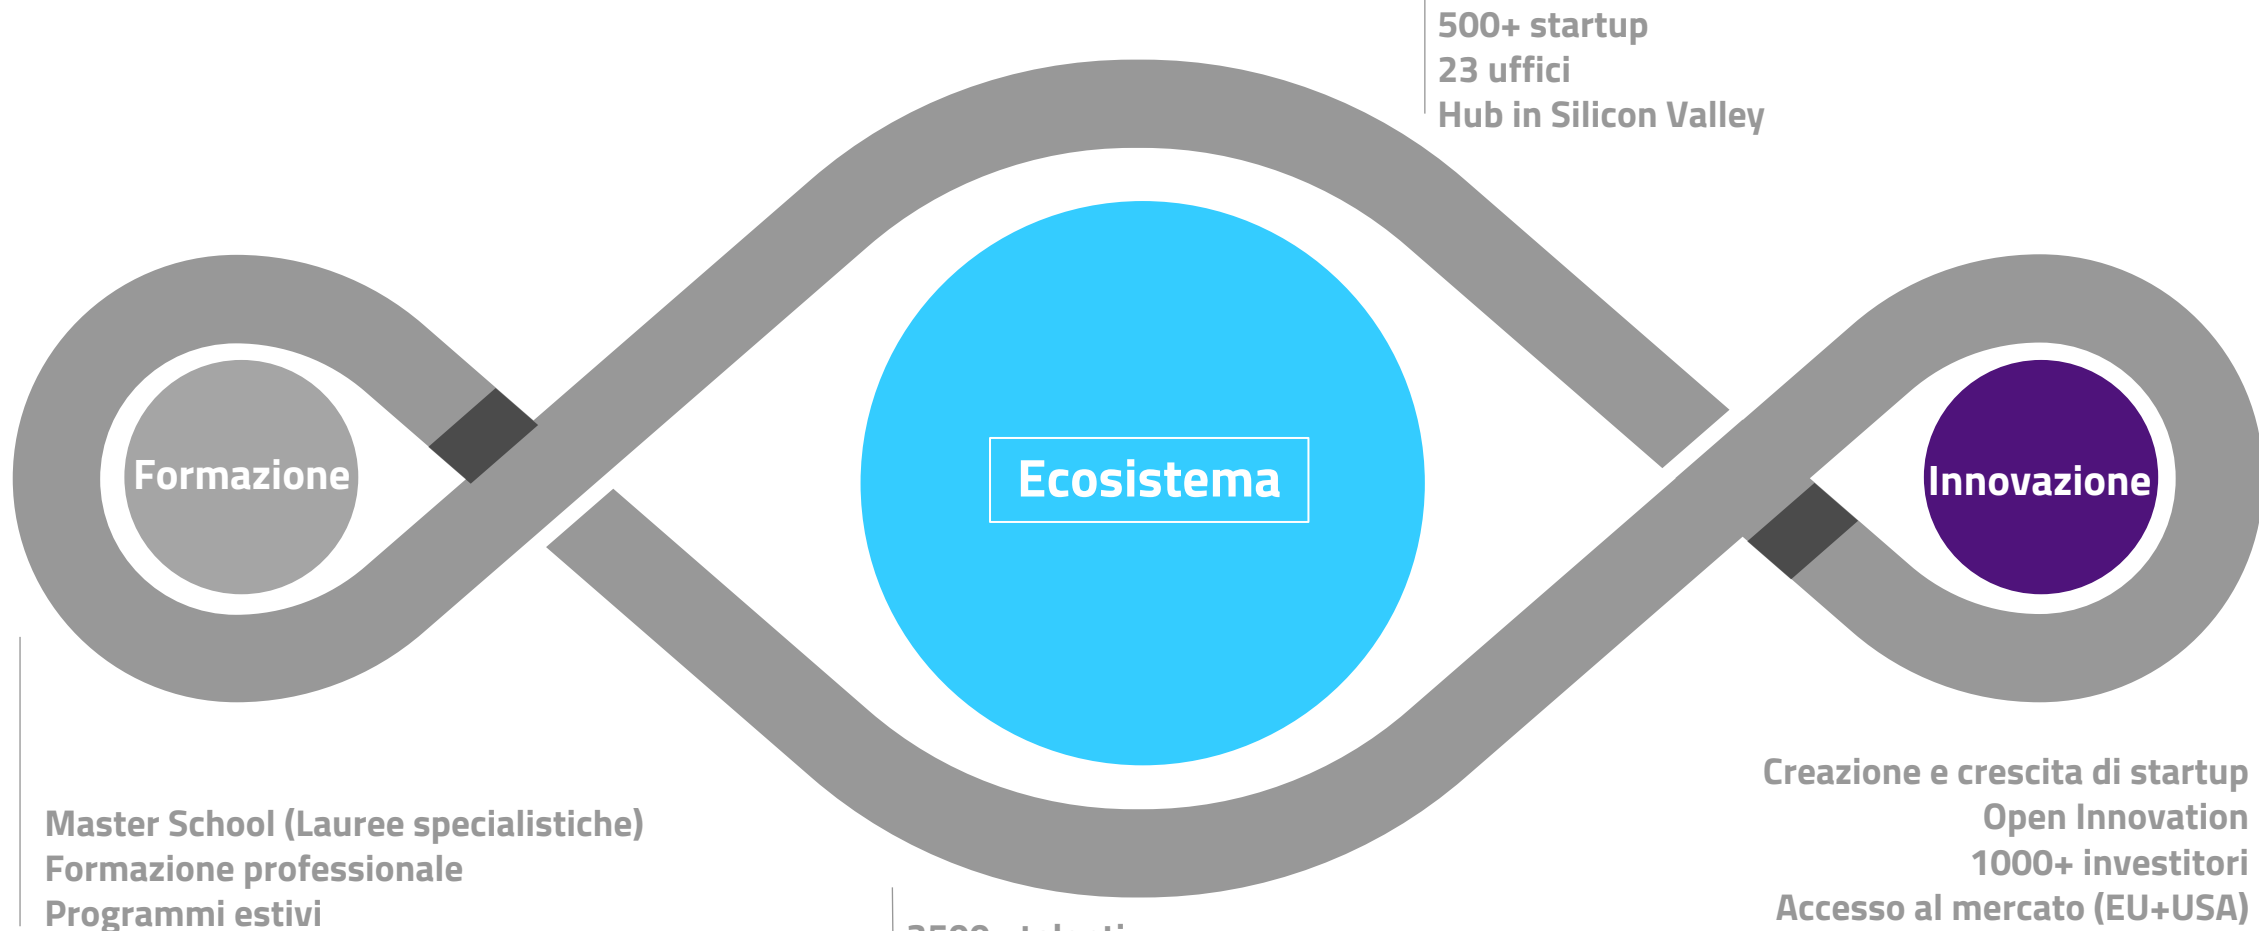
500+ startup
23 uffici
Hub in Silicon Valley

Formazione

Ecosistema

Innovazione

Master School (Lauree specialistiche)
Formazione professionale
Programmi estivi

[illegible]

Creazione e crescita di startup
Open Innovation
1000+ investitori
Accesso al mercato (EU+USA)